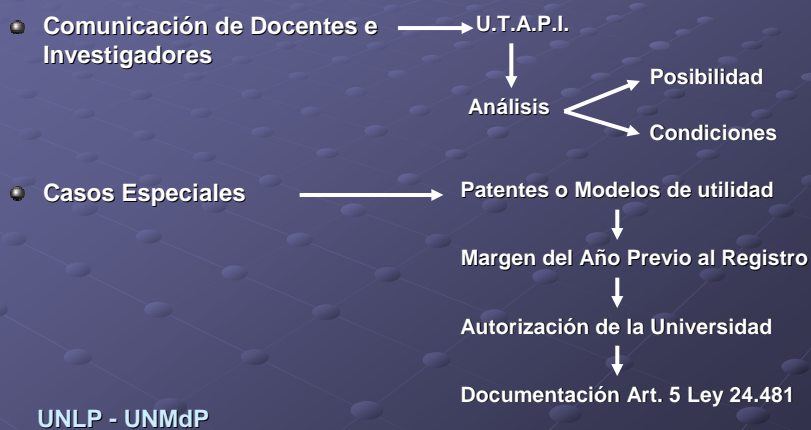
Comunicación de Docentes e Investigadores

U.T.A.P.I.

Análisis

Posibilidad

Condiciones

Casos Especiales

Patentes o Modelos de utilidad

Margen del Año Previo al Registro

Autorización de la Universidad

Documentación Art. 5 Ley 24.481

UNLP - UNMdP